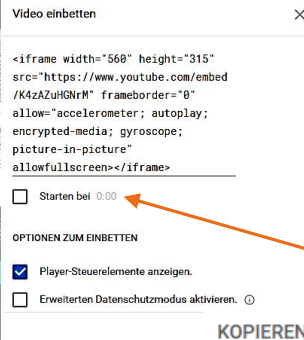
Video einbetten

<iframe width="560" height="315" src="https://www.youtube.com/embed/K4zAZuHGNrM" frameborder="0" allow="accelerometer; autoplay; encrypted-media; gyroscope; picture-in-picture" allowfullscreen></iframe>

Starten bei 0:00

OPTIONEN ZUM EINBETTEN

Player-Steuerelemente anzeigen.

Erweiterten Datenschutzmodus aktivieren.

KOPIEREN